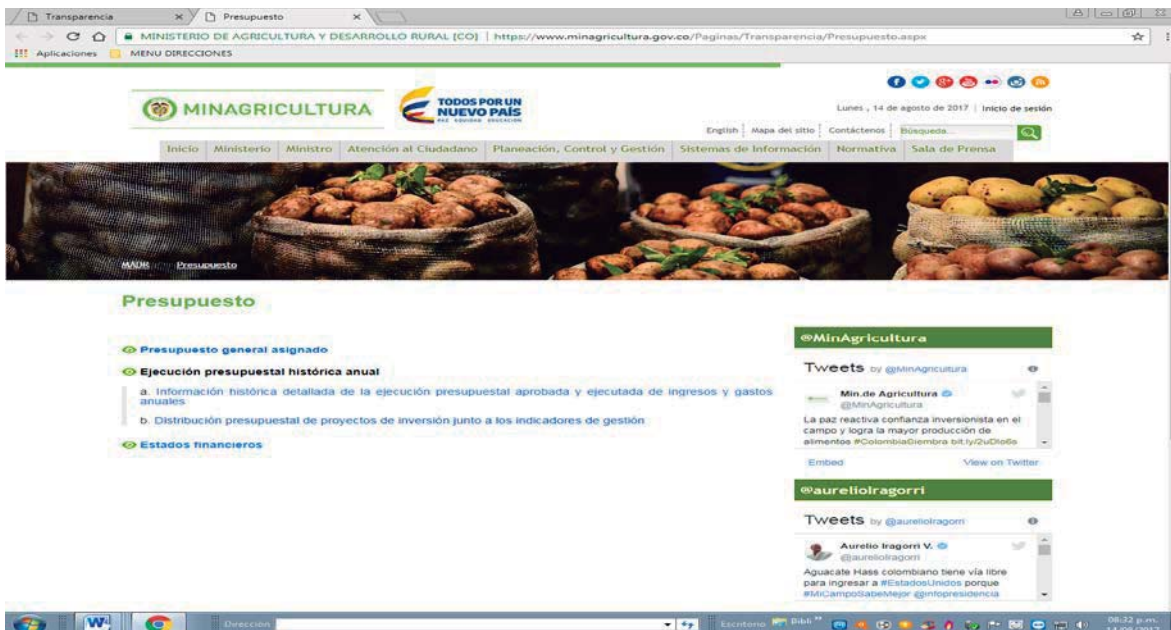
Transparencia
Presupuesto

MINISTERIO DE AGRICULTURA Y DESARROLLO RURAL [CO] | https://www.minagricultura.gov.co/Paginas/Transparencia/Presupuesto.aspx

Aplicaciones MENU DIRECCIONES

MINAGRICULTURA

TODOS POR UN NUEVO PAÍS
PAZ EQUIDAD EDUCACIÓN

Lunes , 14 de agosto de 2017 | Inicio de sesión

English | Mapa del sitio | Contáctenos | Búsqueda...

Inicio | Ministerio | Ministro | Atención al Ciudadano | Planeación, Control y Gestión | Sistemas de Información | Normativa | Sala de Prensa

MADR > Presupuesto

Presupuesto

Presupuesto general asignado

Ejecución presupuestal histórica anual

a. Información histórica detallada de la ejecución presupuestal aprobada y ejecutada de ingresos y gastos anuales

b. Distribución presupuestal de proyectos de inversión junto a los indicadores de gestión

Estados financieros

@MinAgricultura

Tweets by @MinAgricultura

Min.de Agricultura
@MinAgricultura
La paz reactiva confianza inversionista en el campo y logra la mayor producción de alimentos #ColombiaSiembra bit.ly/2uDlo6o

Embed
View on Twitter

@aurelioIragorri

Tweets by @aurelioIragorri

Aurelio Iragorri V.
@aurelioIragorri
Aguacate Hass colombiano tiene vía libre para ingresar a #EstadosUnidos porque #MiCampoSabeMejor @infopresidencia

Dirección
Escritorio
08:32 p.m.